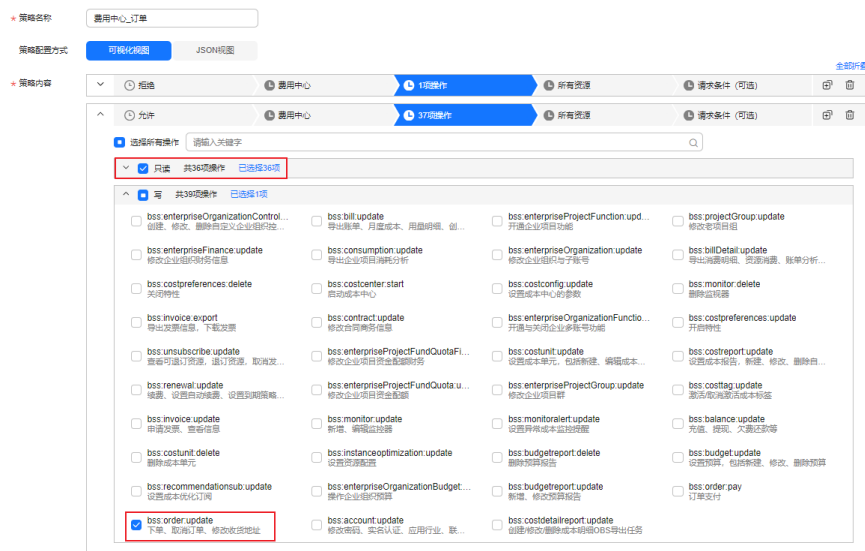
* 策略名称 费用中心_订单

策略配置方式 可视化视图 JSON视图

全部折叠

* 策略内容

拒绝 | 费用中心 | 1项操作 | 所有资源 | 请求条件（可选）

允许 | 费用中心 | 37项操作 | 所有资源 | 请求条件（可选）

选择所有操作 请输入关键字

只读 共36项操作 已选择36项

写 共39项操作 已选择1项

bss:enterpriseOrganizationControl... 创建、修改、删除自定义企业组织控...
bss:bill:update 导出账单、月度成本、用量明细、创...
bss:enterpriseProjectFunction:upd... 开通企业项目功能
bss:projectGroup:update 修改老项目组

bss:enterpriseFinance:update 修改企业组织财务信息
bss:consumption:update 导出企业项目消耗分析
bss:enterpriseOrganization:update 修改企业组织与子账号
bss:billDetail:update 导出消费明细、资源消费、账单分析...

bss:costpreferences:delete 关闭特性
bss:costcenter:start 启动成本中心
bss:costconfig:update 设置成本中心的参数
bss:monitor:delete 删除监视器

bss:invoice:export 导出发票信息，下载发票
bss:contract:update 修改合同商务信息
bss:enterpriseOrganizationFunctio... 开通与关闭企业多账号功能
bss:costpreferences:update 开启特性

bss:unsubscribe:update 查看可退订资源、退订资源、取消发...
bss:enterpriseProjectFundQuotaFi... 修改企业项目资金配额财务
bss:costunit:update 设置成本单元，包括新建、编辑成本...
bss:costreport:update 设置成本报告，新建、修改、删除自...

bss:renewal:update 续费、设置自动续费、设置到期策略...
bss:enterpriseProjectFundQuota:u... 修改企业项目资金配额
bss:enterpriseProjectGroup:update 修改企业项目群
bss:costtag:update 激活/取消激活成本标签

bss:invoice:update 申请发票、查看信息
bss:monitor:update 新增、编辑监视器
bss:monitoralert:update 设置异常成本监控提醒
bss:balance:update 充值、提现、欠费还款等

bss:costunit:delete 删除成本单元
bss:instanceoptimization:update 设置资源配置
bss:budgetreport:delete 删除预算报告
bss:budget:update 设置预算，包括新建、修改、删除预算

bss:recommendationsub:update 设置成本优化订阅
bss:enterpriseOrganizationBudget:... 操作企业组织预算
bss:budgetreport:update 新增、修改预算报告
bss:order:pay 订单支付

bss:order:update 下单、取消订单、修改收货地址
bss:account:update 修改密码、实名认证、应用行业、联...
bss:costdetailreport:update 创建/修改/删除成本明细OBS导出任务